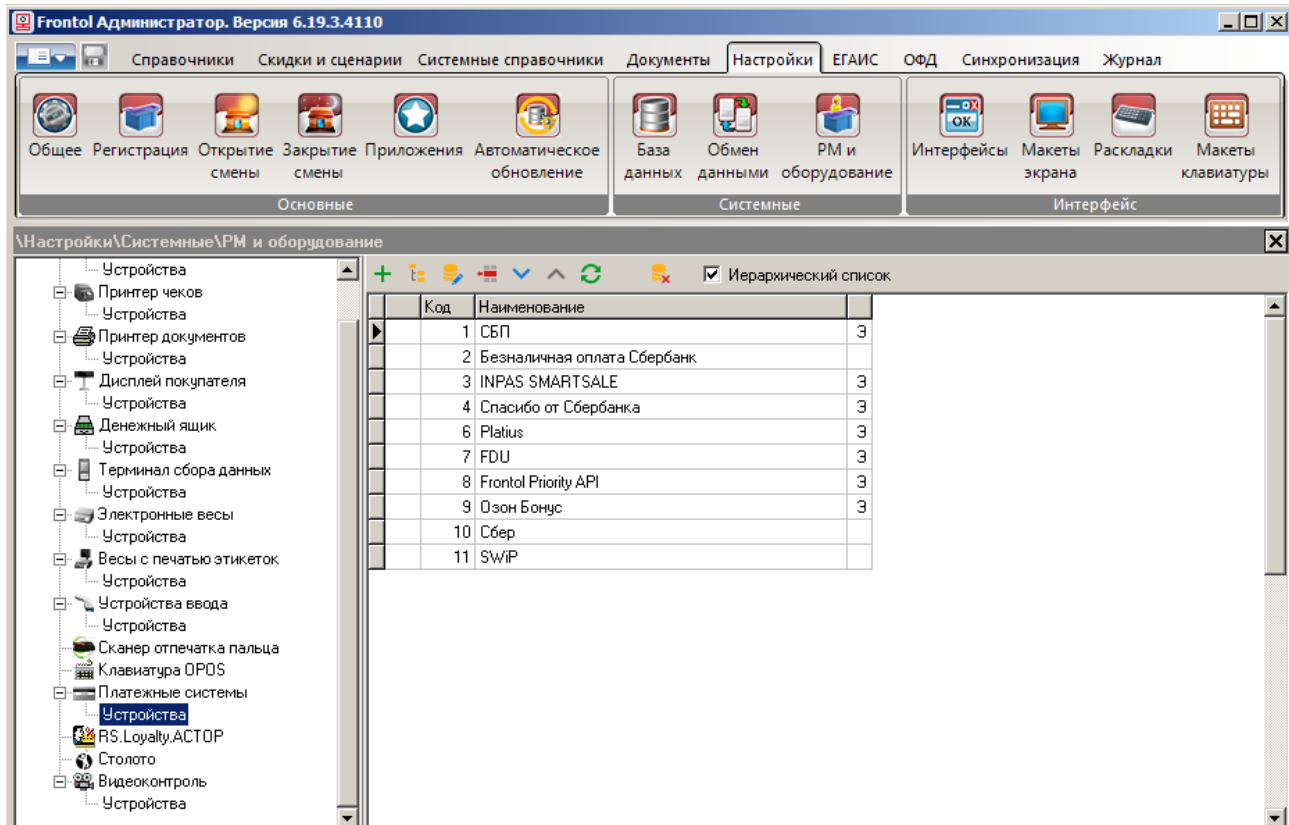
Frontol Администратор. Версия 6.19.3.4110

Справочники Скидки и сценарии Системные справочники Документы Настройки ЕГАИС ОФД Синхронизация Журнал

Общее Регистрация Открытие смены Закрытие смены Приложения Автоматическое обновление
Основные

База данных Обмен данными РМ и оборудование
Системные

OK
Интерфейсы Макеты экрана Раскладки Макеты клавиатуры
Интерфейс

\Настройки\Системные\РМ и оборудование

Устройства
Принтер чеков
Устройства
Принтер документов
Устройства
Дисплей покупателя
Устройства
Денежный ящик
Устройства
Терминал сбора данных
Устройства
Электронные весы
Устройства
Весы с печатью этикеток
Устройства
Устройства ввода
Устройства
Сканер отпечатка пальца
Клавиатура OPOS
Платежные системы
Устройства
RS.Loyalty.АСТОР
Столото
Видеоконтроль
Устройства

Иерархический список

| | Код | Наименование | |
|---|---|---|---|
| | 1 | СБП | Э |
| | 2 | Безналичная оплата Сбербанк | |
| | 3 | INPAS SMARTSALE | Э |
| | 4 | Спасибо от Сбербанка | Э |
| | 6 | Platius | Э |
| | 7 | FDU | Э |
| | 8 | Frontol Priority API | Э |
| | 9 | Озон Бонус | Э |
| | 10 | Сбер | |
| | 11 | SWiP | |